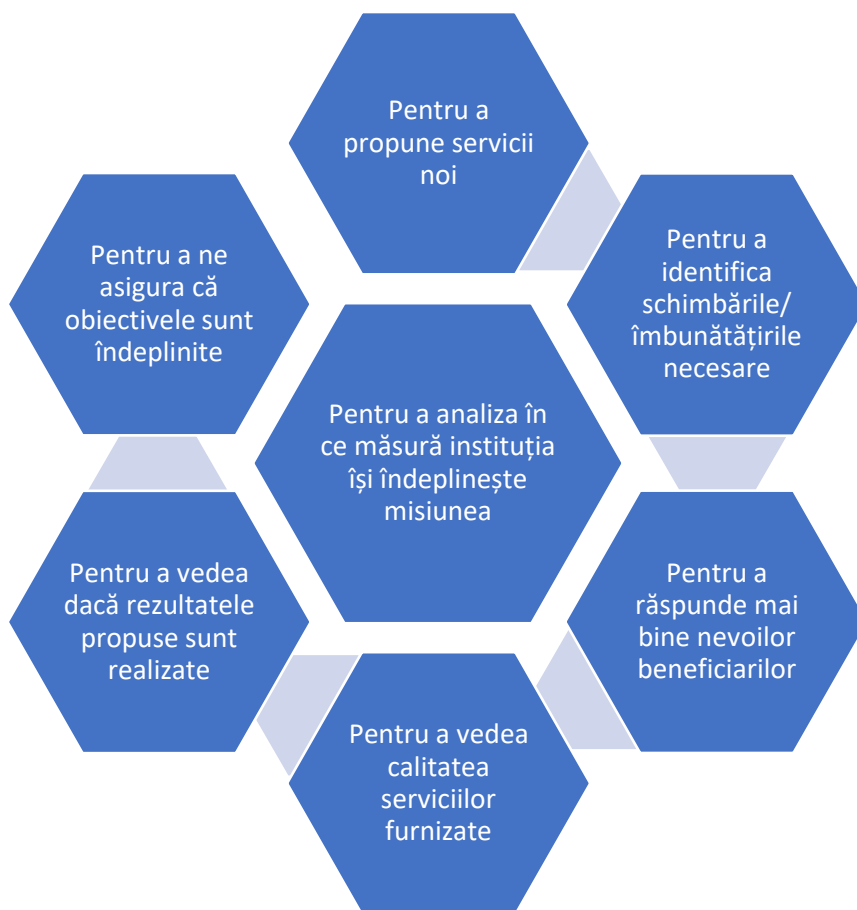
Pentru a propune servicii noi

Pentru a ne asigura că obiectivele sunt îndeplinite

Pentru a identifica schimbările/ îmbunătățirile necesare

Pentru a analiza în ce măsură instituția își îndeplinește misiunea

Pentru a vedea dacă rezultatele propuse sunt realizate

Pentru a răspunde mai bine nevoilor beneficiarilor

Pentru a vedea calitatea serviciilor furnizate